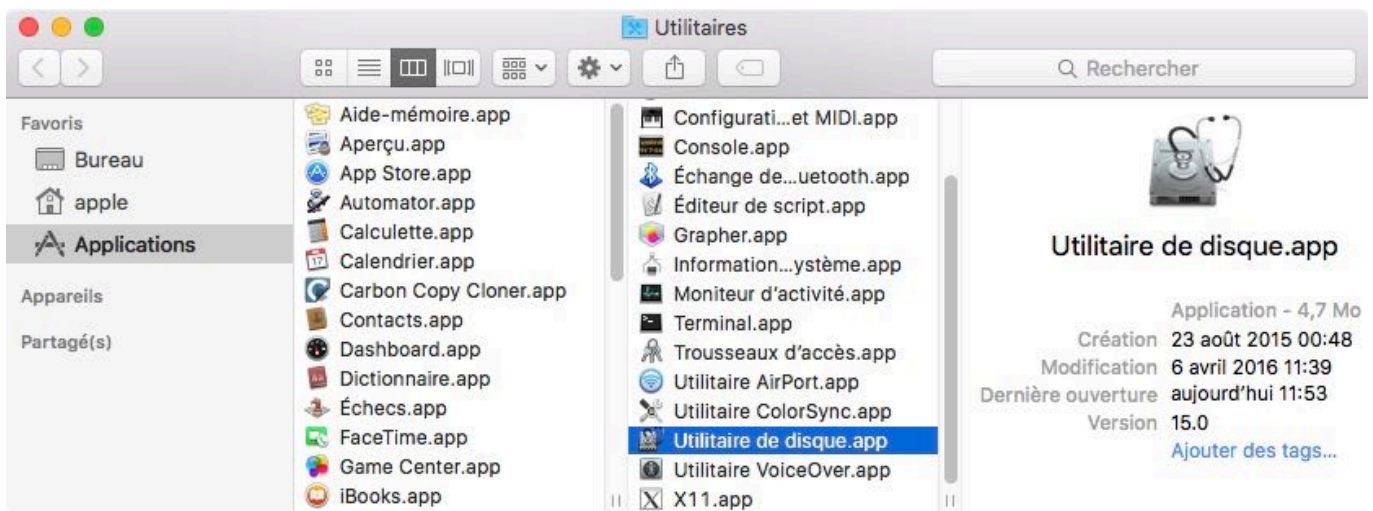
Utilitaires

Rechercher

Favoris
Bureau
apple
Applications

Appareils

Partagé(s)

Aide-mémoire.app
Aperçu.app
App Store.app
Automator.app
Calculette.app
Calendrier.app
Carbon Copy Cloner.app
Contacts.app
Dashboard.app
Dictionnaire.app
Échecs.app
FaceTime.app
Game Center.app
iBooks.app

Configurati...et MIDI.app
Console.app
Échange de...uetooth.app
Éditeur de script.app
Grapher.app
Information...ystème.app
Moniteur d'activité.app
Terminal.app
Trousseaux d'accès.app
Utilitaire AirPort.app
Utilitaire ColorSync.app
Utilitaire de disque.app
Utilitaire VoiceOver.app
X11.app

Utilitaire de disque.app

Application - 4,7 Mo
Création 23 août 2015 00:48
Modification 6 avril 2016 11:39
Dernière ouverture aujourd'hui 11:53
Version 15.0
Ajouter des tags...